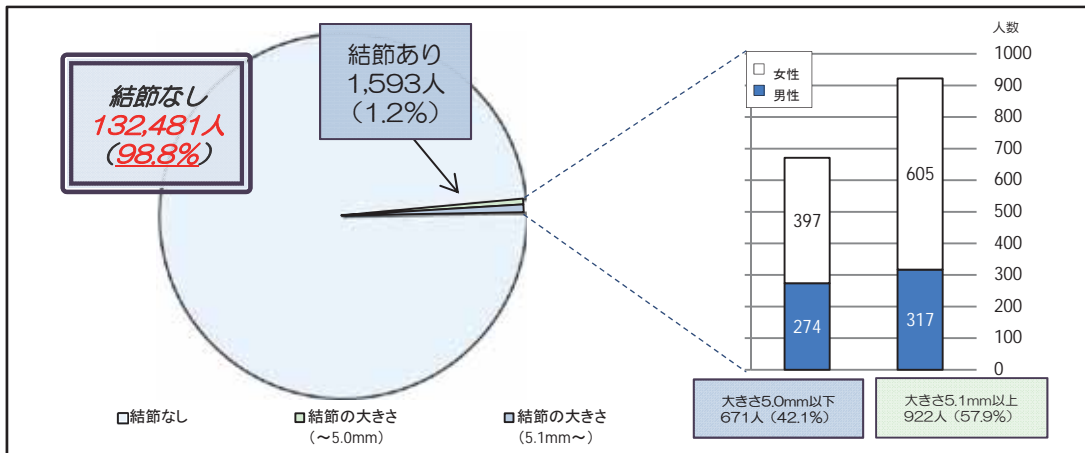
結節なし
132,481人
(98.8%)

結節あり
1,593人
(1.2%)

□結節なし
□結節の大きさ
(~5.0mm)
□結節の大きさ
(5.1mm~)

人数

| | 大きさ5.0mm以下 | 大きさ5.1mm以上 |
|---|---|---|
| 女性 | 397 | 605 |
| 男性 | 274 | 317 |

1000
900
800
700
600
500
400
300
200
100
0

大きさ5.0mm以下
671人(42.1%)

大きさ5.1mm以上
922人(57.9%)